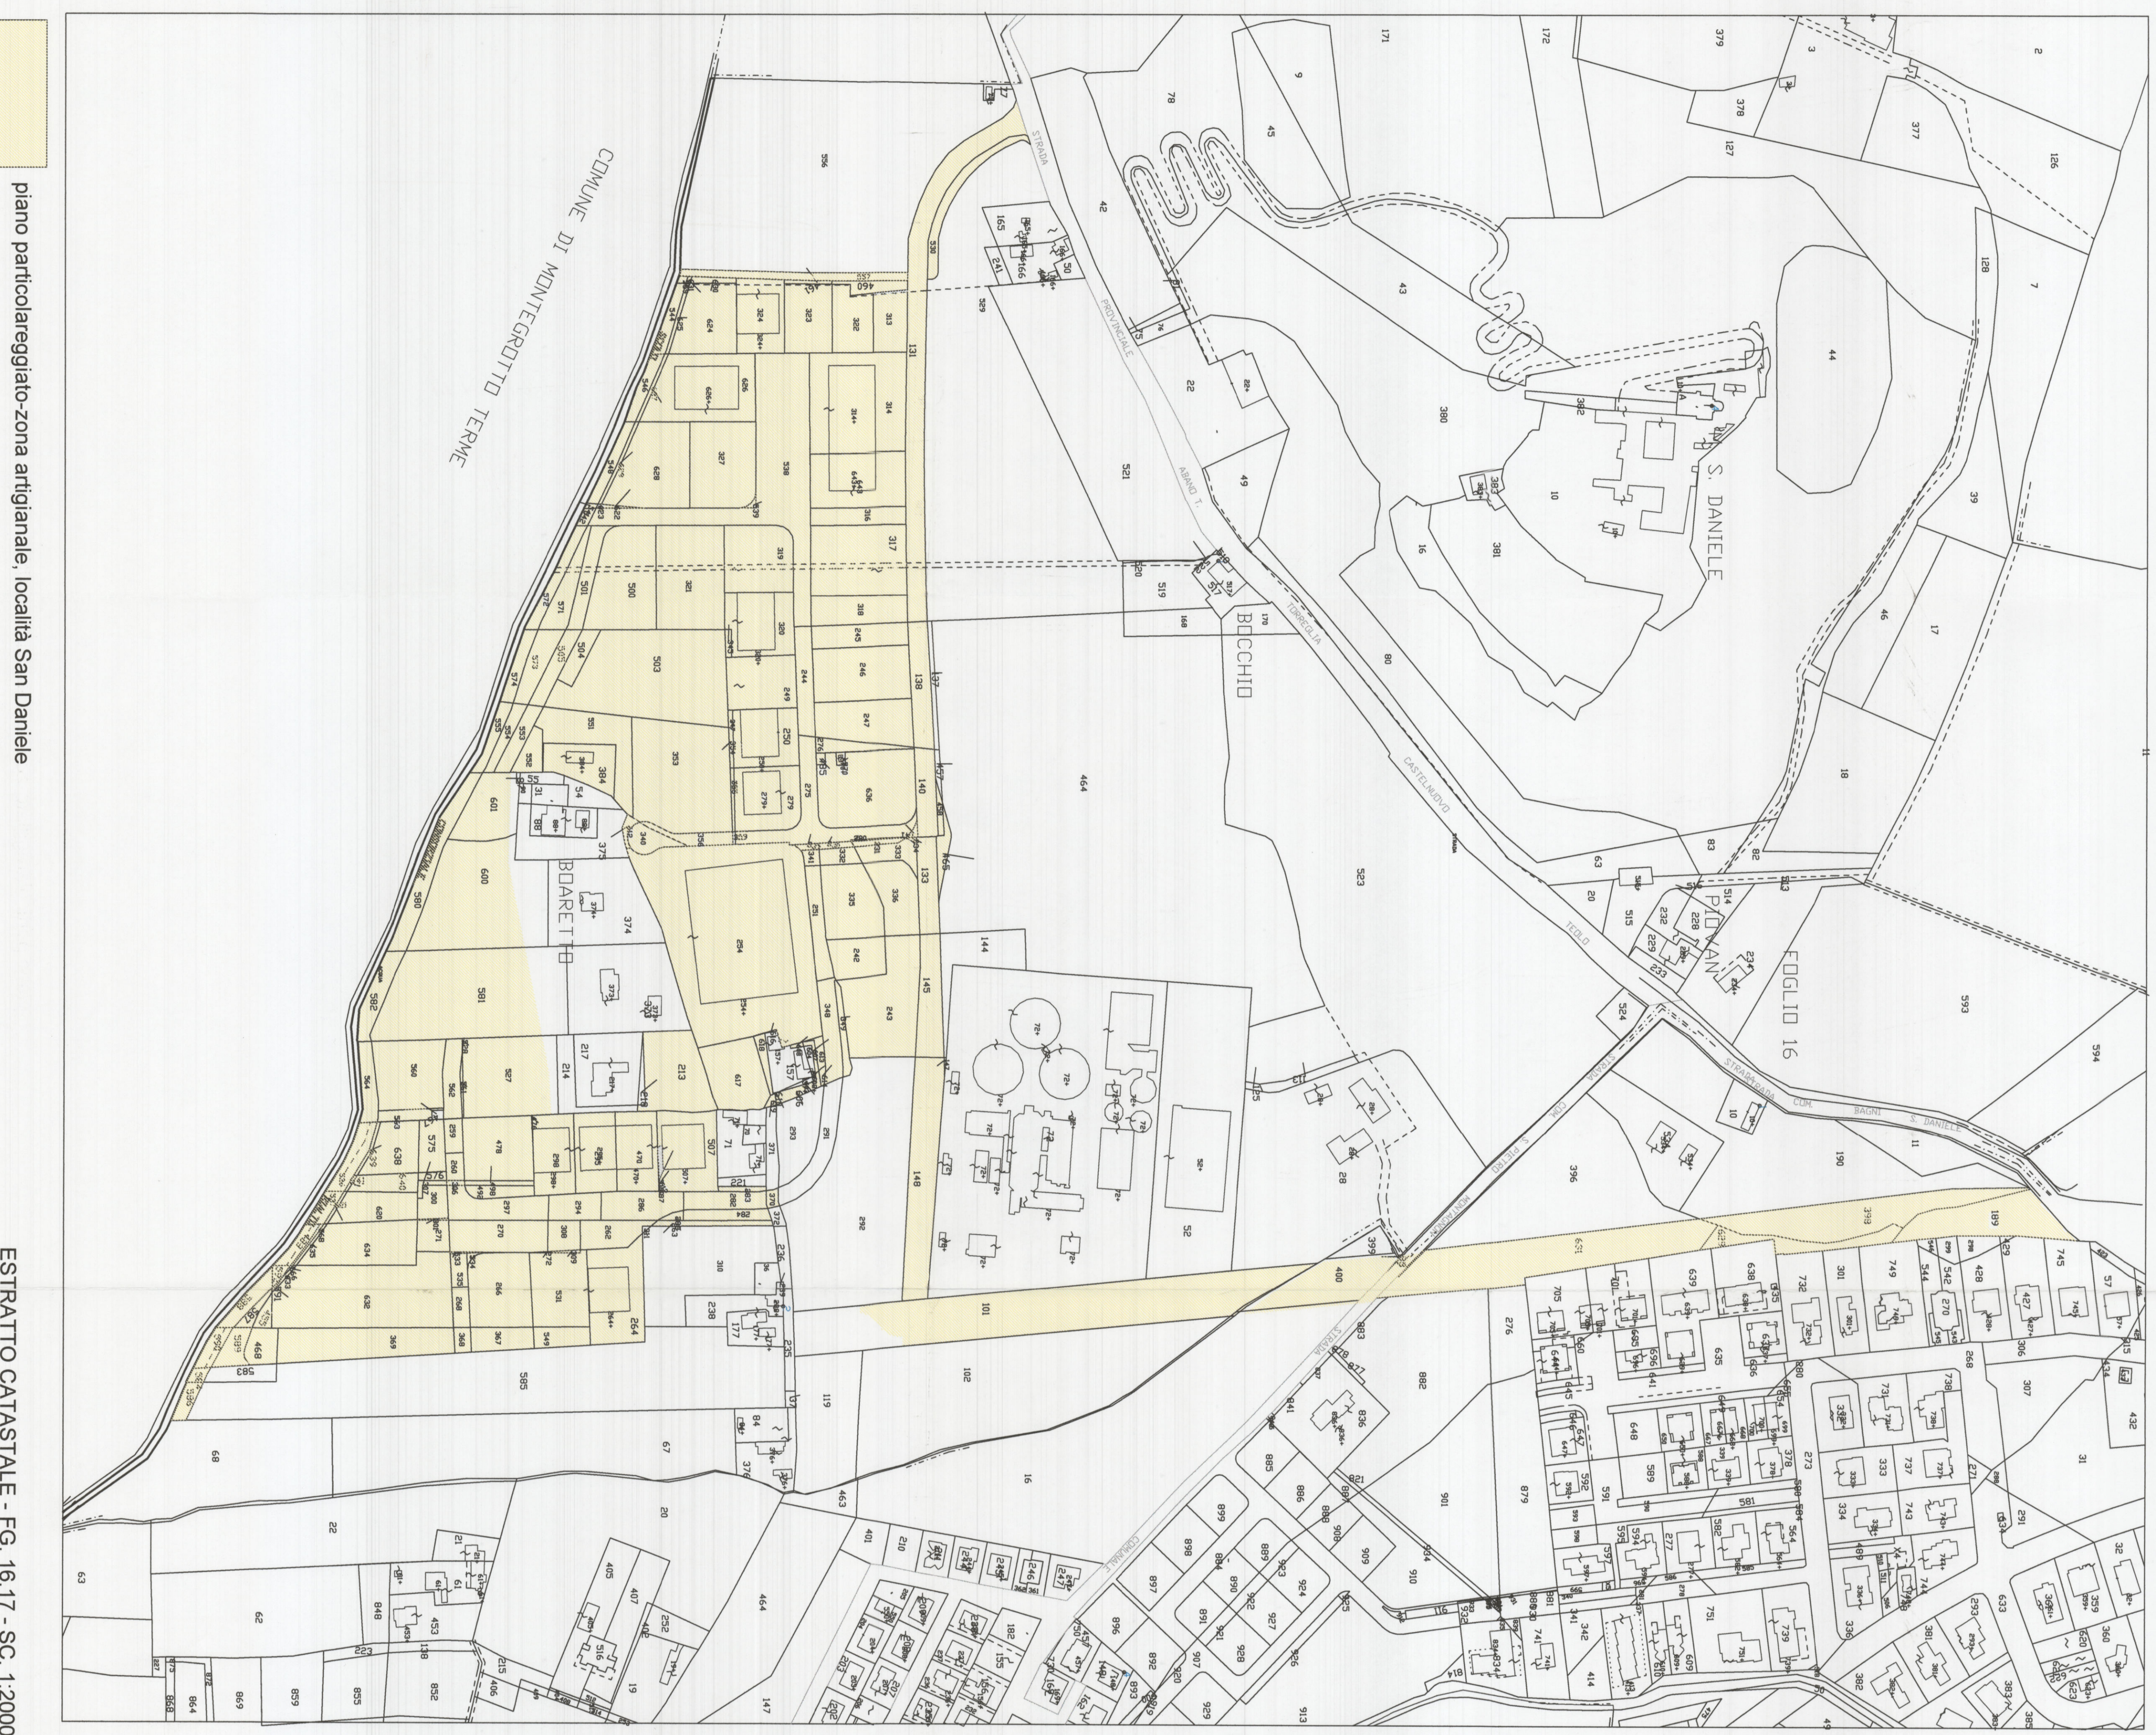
piano particolareggiato-zona artigianale, località San Daniele

ESTRATTO CATASTALE - FG. 16,17 - SC. 1:2000

COMUNE DI MONTEGROTTO TERME

S. DANIELE

BOCCHIO

BOARETTO

POLAN

FOGLIO 16

STRADA PROVINCIALE ABANO T. - TORREGLIA

CASTELNUOVO

TEOLO

STRADA COM. BAGNI S. DANIELE